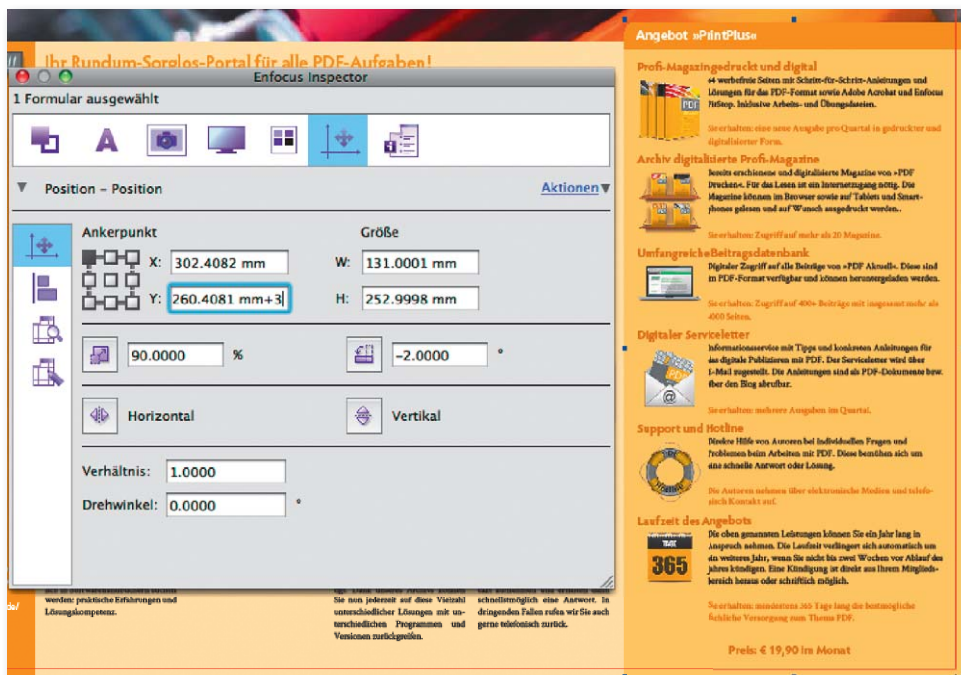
Ihr Rundum-Sorglos-Portal für alle PDF-Aufgaben!

Enfocus Inspector

1 Formular ausgewählt

Position – Position

Aktionen

Ankerpunkt

X: 302.4082 mm

Y: 260.4081 mm+3

Größe

W: 131.0001 mm

H: 252.9998 mm

90.0000 %

-2.0000 °

Horizontal

Vertikal

Verhältnis: 1.0000

Drehwinkel: 0.0000 °

werden: praktische Erfahrungen und Lösungskompetenz.

Sie nun jederzeit auf diese Vielzahl unterschiedlicher Lösungen mit unterschiedlichen Programmen und Versionen zurückgreifen.

schnellstmöglich eine Antwort. In dringenden Fällen rufen wir Sie auch gerne telefonisch zurück.

Angebot »PrintPlus«

Profi-Magazingedruckt und digital
44 werbefreie Seiten mit Schritt-für-Schritt-Anleitungen und Lösungen für das PDF-Format sowie Adobe Acrobat und Enfocus PitStop. Inklusive Arbeits- und Übungsdateien.

Sie erhalten: eine neue Ausgabe pro Quartal in gedruckter und digitalisierter Form.

Archiv digitalisierte Profi-Magazine
Bereits erschienene und digitalisierte Magazine von »PDF Drucken«. Für das Lesen ist ein Internetzugang nötig. Die Magazine können im Browser sowie auf Tablets und Smartphones gelesen und auf Wunsch ausgedruckt werden..

Sie erhalten: Zugriff auf mehr als 20 Magazine.

UmfangreicheBeitragsdatenbank
Digitaler Zugriff auf alle Beiträge von »PDF Aktuell«. Diese sind im PDF-Format verfügbar und können heruntergeladen werden.

Sie erhalten: Zugriff auf 400+ Beiträge mit insgesamt mehr als 4000 Seiten.

Digitaler Serviceletter
Informationsservice mit Tipps und konkreten Anleitungen für das digitale Publizieren mit PDF. Der Serviceletter wird über E-Mail zugestellt. Die Anleitungen sind als PDF-Dokumente bzw. über den Blog abrufbar.

Sie erhalten: mehrere Ausgaben im Quartal.

Support und Hotline
Direkte Hilfe von Autoren bei individuellen Fragen und Problemen beim Arbeiten mit PDF. Diese bemühen sich um eine schnelle Antwort oder Lösung.

Die Autoren nehmen über elektronische Medien und telefonisch Kontakt auf.

Laufzeit des Angebots
Die oben genannten Leistungen können Sie ein Jahr lang in Anspruch nehmen. Die Laufzeit verlängert sich automatisch um ein weiteres Jahr, wenn Sie nicht bis zwei Wochen vor Ablauf des Jahres kündigen. Eine Kündigung ist direkt aus Ihrem Mitgliedsbereich heraus oder schriftlich möglich.

365

Sie erhalten: mindestens 365 Tage lang die bestmögliche fachliche Versorgung zum Thema PDF.

Preis: € 19,90 im Monat